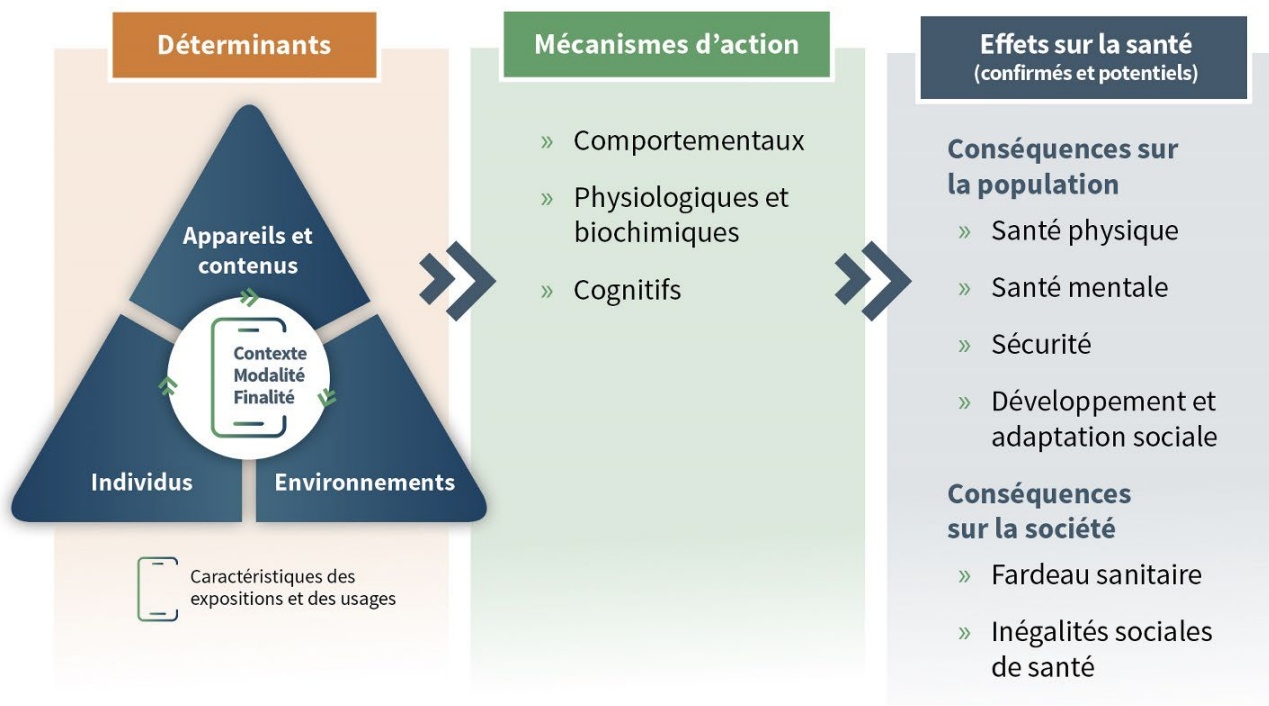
Déterminants

Appareils et contenus

Contexte
Modalité
Finalité

Individus

Environnements

Caractéristiques des expositions et des usages

Mécanismes d'action

» Comportementaux

» Physiologiques et biochimiques

» Cognitifs

Effets sur la santé
(confirmés et potentiels)

Conséquences sur la population

» Santé physique

» Santé mentale

» Sécurité

» Développement et adaptation sociale

Conséquences sur la société

» Fardeau sanitaire

» Inégalités sociales de santé